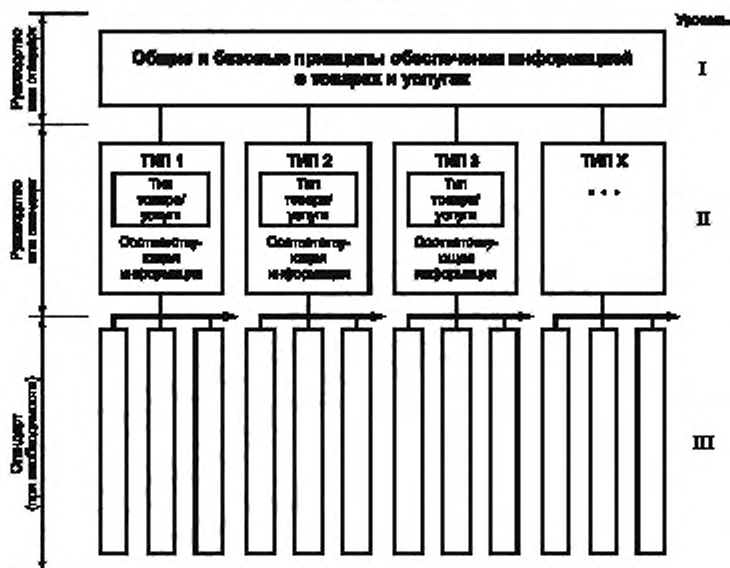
Уровень

Руководство для стандартов

Общие и базовые принципы обеспечения информацией о товарах и услугах

I

Руководство для стандартов

ТИП 1

Тип товара/ услуги

Соответствующая информация

ТИП 2

Тип товара/ услуги

Соответствующая информация

ТИП 3

Тип товара/ услуги

Соответствующая информация

ТИП X

. . .

II

Стандарт (при необходимости)

III